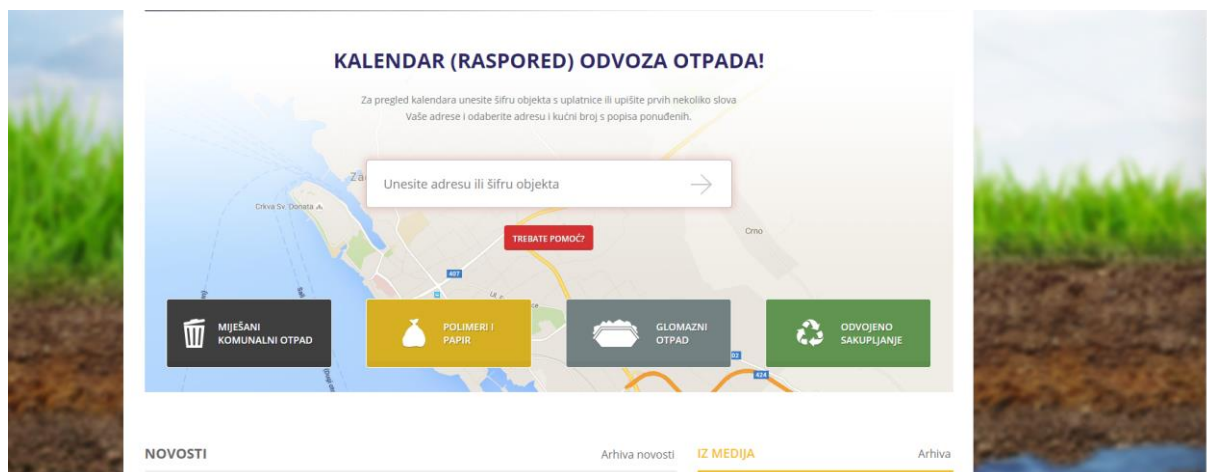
KALENDAR (RASPORED) ODVOZA OTPADA!

Za pregled kalendara unesite šifru objekta s uplatnice ili upišite prvih nekoliko slova Vaše adrese i odaberite adresu i kućni broj s popisa ponuđenih.

Unesite adresu ili šifru objekta

TREBATE POMOĆ?

Crkva Sv. Donata

Zad

Crno

407

MIJEŠANI KOMUNALNI OTPAD

POLIMERI I PAPIR

GLOMAZNI OTPAD

ODVOJENO SAKUPLJANJE

424

NOVOSTI

Arhiva novosti

IZ MEDIJA

Arhiva